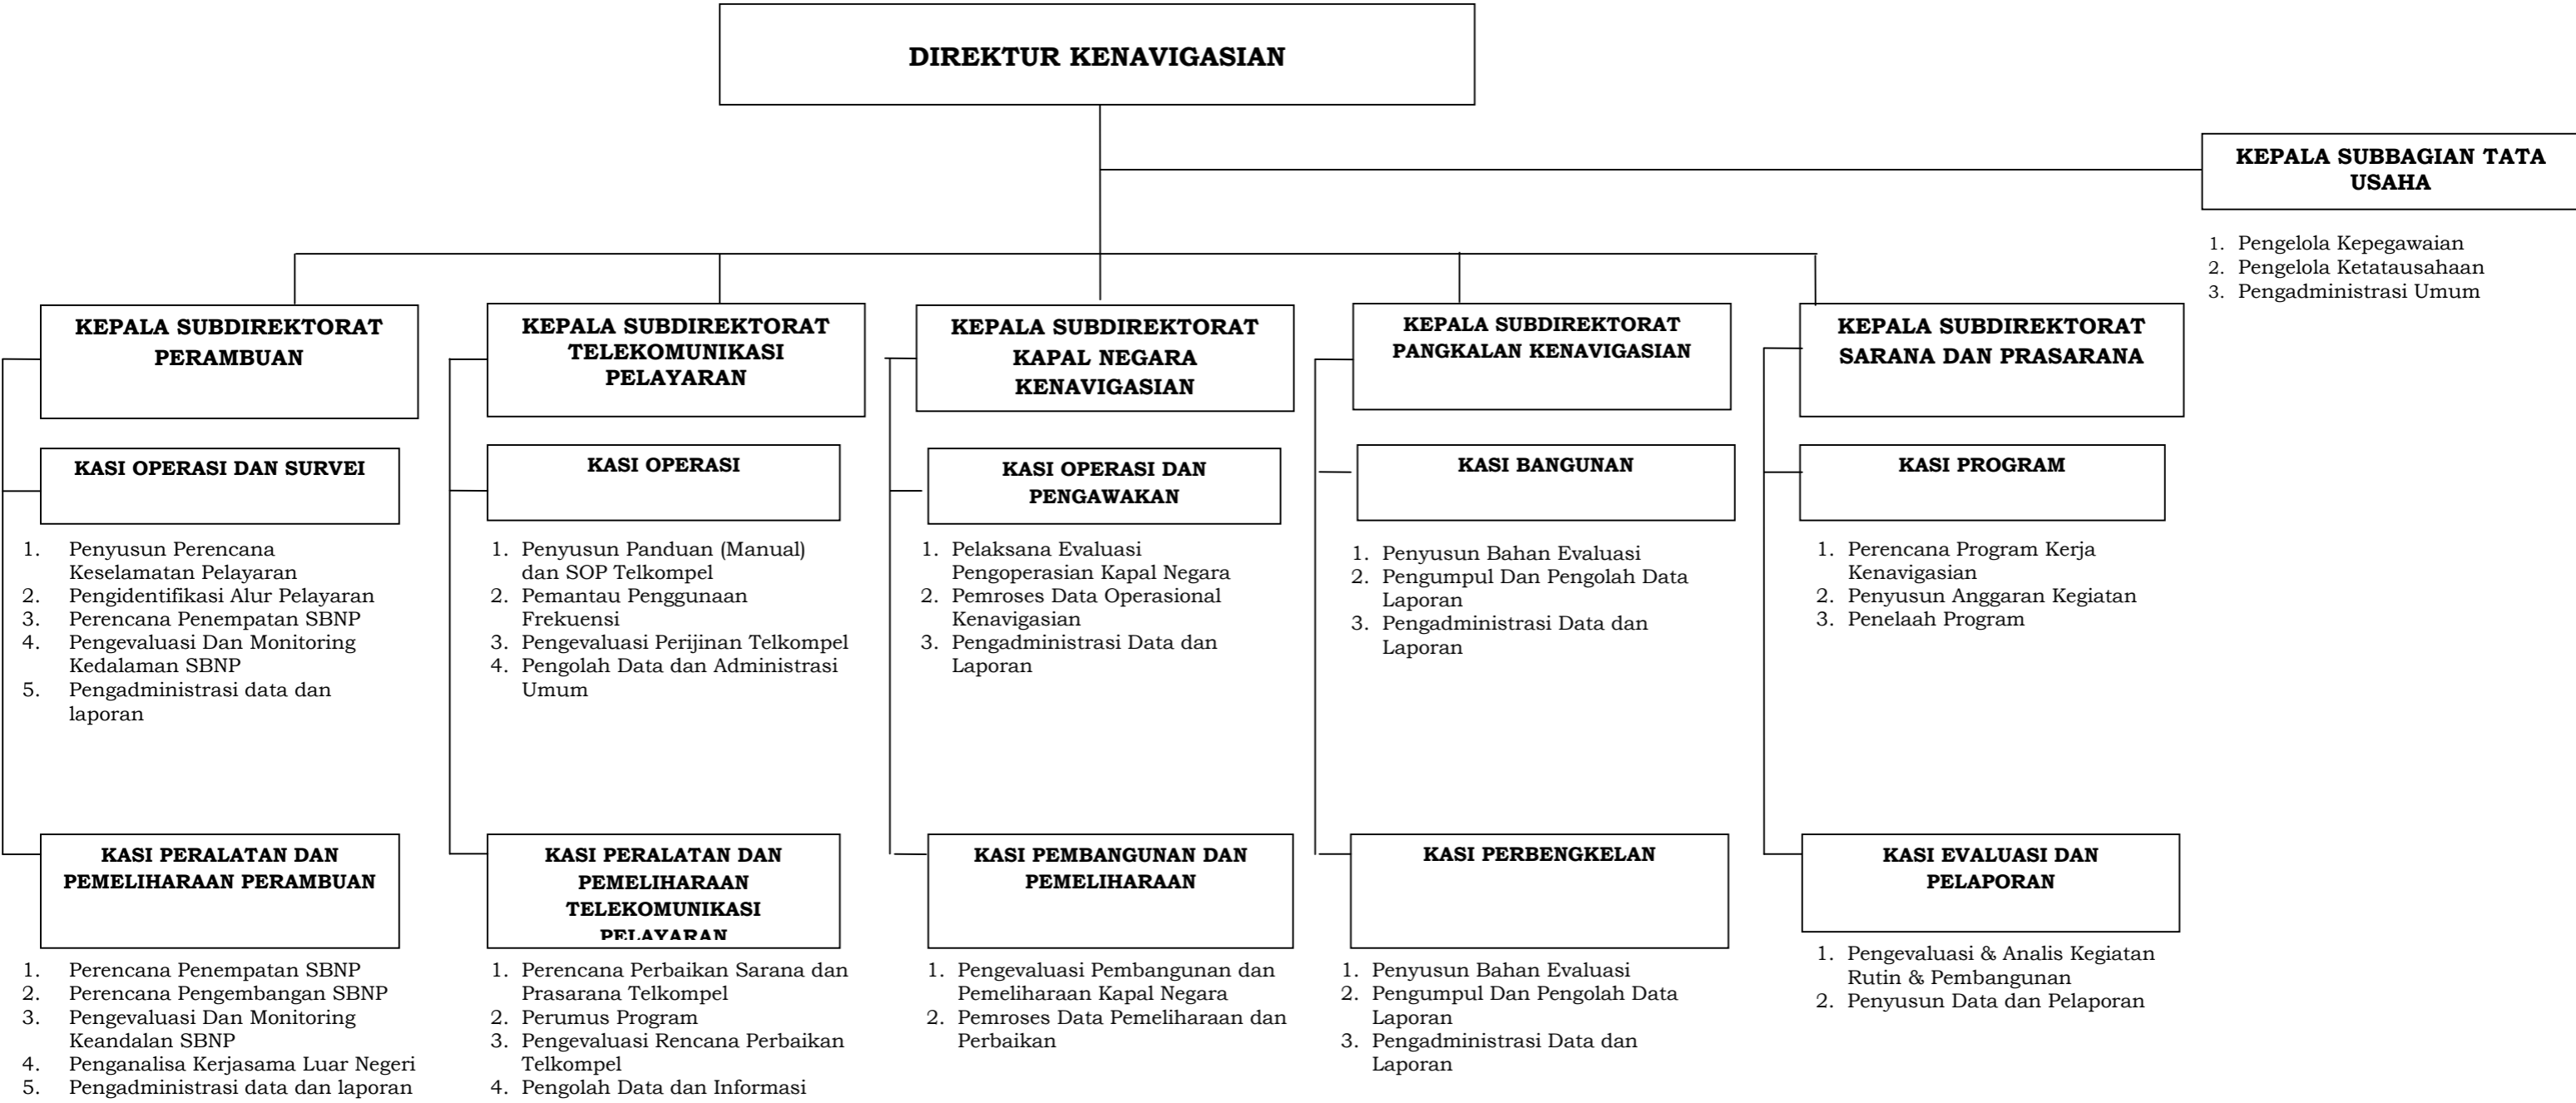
DIREKTUR KENAVIGASIAN

KEPALA SUBBAGIAN TATA USAHA

1. Pengelola Kepegawaian
2. Pengelola Ketatausahaan
3. Pengadministrasi Umum

KEPALA SUBDIREKTORAT PERAMBUAN

KASI OPERASI DAN SURVEI

1. Penyusun Perencana Keselamatan Pelayaran
2. Pengidentifikasi Alur Pelayaran
3. Perencana Penempatan SBNP
4. Pengevaluasi Dan Monitoring Kedalaman SBNP
5. Pengadministrasi data dan laporan

KASI PERALATAN DAN PEMELIHARAAN PERAMBUAN

1. Perencana Penempatan SBNP
2. Perencana Pengembangan SBNP
3. Pengevaluasi Dan Monitoring Keandalan SBNP
4. Penganalisa Kerjasama Luar Negeri
5. Pengadministrasi data dan laporan

KEPALA SUBDIREKTORAT TELEKOMUNIKASI PELAYARAN

KASI OPERASI

1. Penyusun Panduan (Manual) dan SOP Telkompel
2. Pemantau Penggunaan Frekuensi
3. Pengevaluasi Perijinan Telkompel
4. Pengolah Data dan Administrasi Umum

KASI PERALATAN DAN PEMELIHARAAN TELEKOMUNIKASI PELAYARAN

1. Perencana Perbaikan Sarana dan Prasarana Telkompel
2. Perumus Program
3. Pengevaluasi Rencana Perbaikan Telkompel
4. Pengolah Data dan Informasi

KEPALA SUBDIREKTORAT KAPAL NEGARA KENAVIGASIAN

KASI OPERASI DAN PENGAWAKAN

1. Pelaksana Evaluasi Pengoperasian Kapal Negara
2. Pemroses Data Operasional Kenavigasian
3. Pengadministrasi Data dan Laporan

KASI PEMBANGUNAN DAN PEMELIHARAAN

1. Pengevaluasi Pembangunan dan Pemeliharaan Kapal Negara
2. Pemroses Data Pemeliharaan dan Perbaikan

KEPALA SUBDIREKTORAT PANGKALAN KENAVIGASIAN

KASI BANGUNAN

1. Penyusun Bahan Evaluasi
2. Pengumpul Dan Pengolah Data Laporan
3. Pengadministrasi Data dan Laporan

KASI PERBENGKELAN

1. Penyusun Bahan Evaluasi
2. Pengumpul Dan Pengolah Data Laporan
3. Pengadministrasi Data dan Laporan

KEPALA SUBDIREKTORAT SARANA DAN PRASARANA

KASI PROGRAM

1. Perencana Program Kerja Kenavigasian
2. Penyusun Anggaran Kegiatan
3. Penelaah Program

KASI EVALUASI DAN PELAPORAN

1. Pengevaluasi & Analis Kegiatan Rutin & Pembangunan
2. Penyusun Data dan Pelaporan